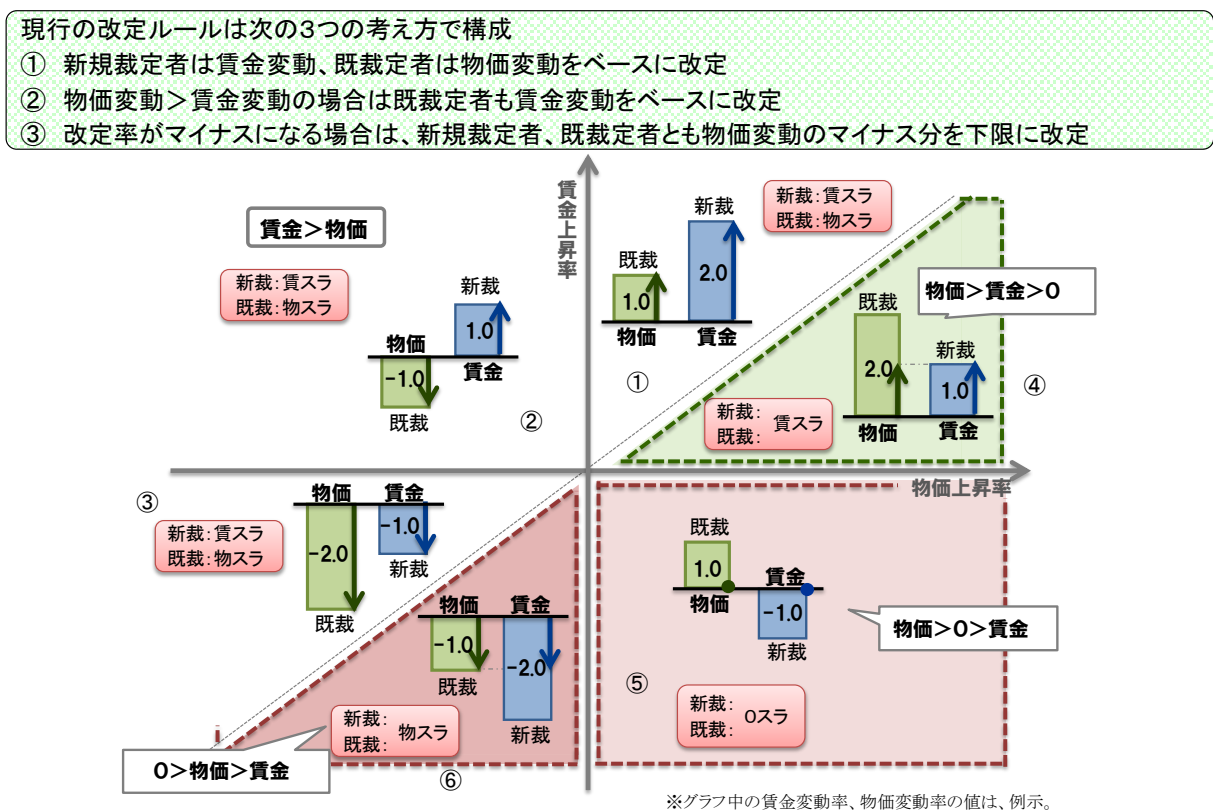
現行の改定ルールは次の3つの考え方で構成
① 新規裁定者は賃金変動、既裁定者は物価変動をベースに改定
② 物価変動＞賃金変動の場合は既裁定者も賃金変動をベースに改定
③ 改定率がマイナスになる場合は、新規裁定者、既裁定者とも物価変動のマイナス分を下限に改定

賃金上昇率

物価上昇率

賃金＞物価

新裁：賃スラ
既裁：物スラ

新裁
1.0
物価
-1.0
賃金
既裁
②

既裁
1.0
物価
新裁
2.0
賃金
①

新裁：賃スラ
既裁：物スラ

物価＞賃金＞0

既裁
2.0
新裁
1.0
物価
賃金
④

新裁：
既裁：
賃スラ

③

新裁：賃スラ
既裁：物スラ

物価
-2.0
既裁
賃金
-1.0
新裁

物価
-1.0
既裁
賃金
-2.0
新裁

新裁：
既裁：
物スラ

0＞物価＞賃金

⑥

既裁
1.0
物価
賃金
-1.0
新裁

物価＞0＞賃金

⑤

新裁：
既裁：
0スラ

※グラフ中の賃金変動率、物価変動率の値は、例示。